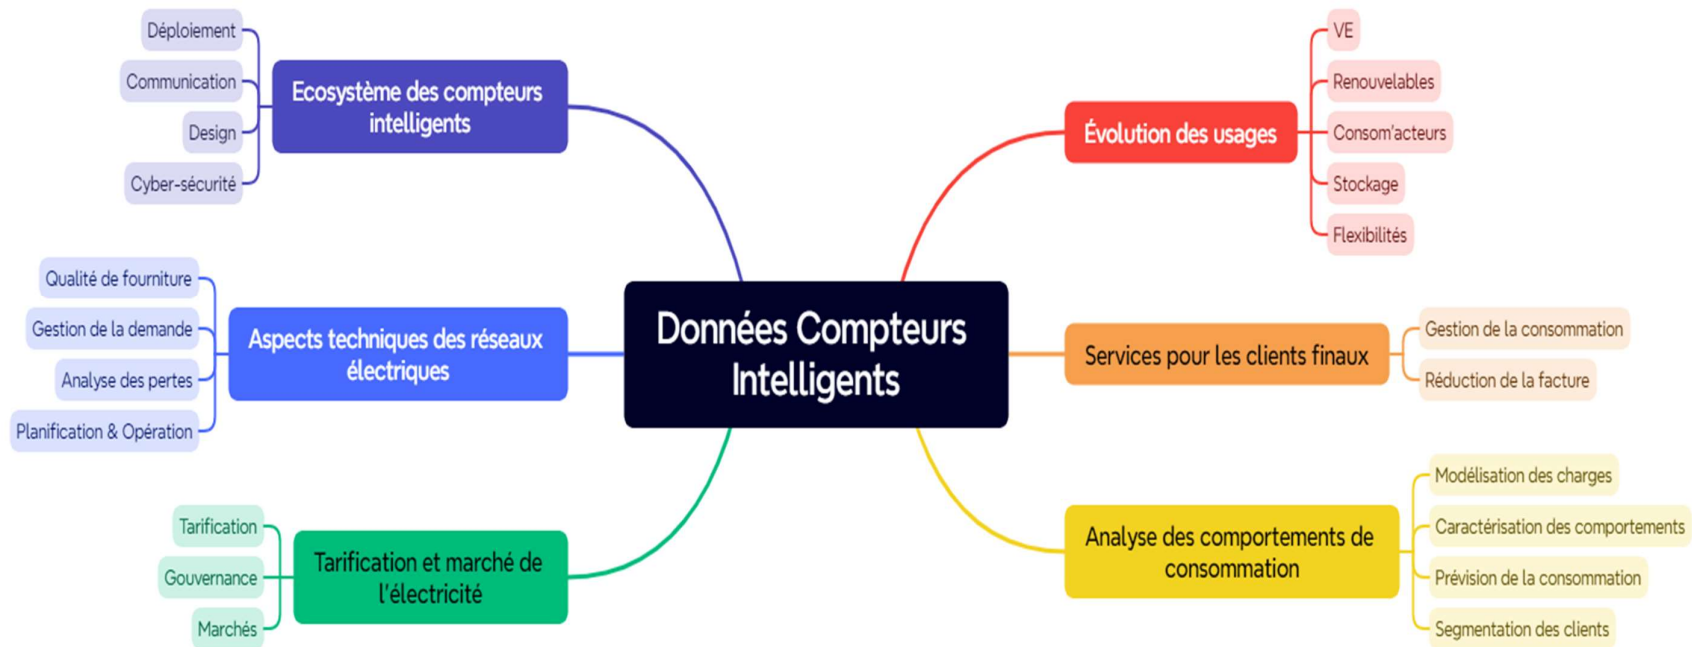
Données Compteurs Intelligents

Ecosystème des compteurs intelligents
Déploiement
Communication
Design
Cyber-sécurité

Aspects techniques des réseaux électriques
Qualité de fourniture
Gestion de la demande
Analyse des pertes
Planification & Opération

Tarification et marché de l'électricité
Tarification
Gouvernance
Marchés

Évolution des usages
VE
Renouvelables
Consom'acteurs
Stockage
Flexibilités

Services pour les clients finaux
Gestion de la consommation
Réduction de la facture

Analyse des comportements de consommation
Modélisation des charges
Caractérisation des comportements
Prévision de la consommation
Segmentation des clients